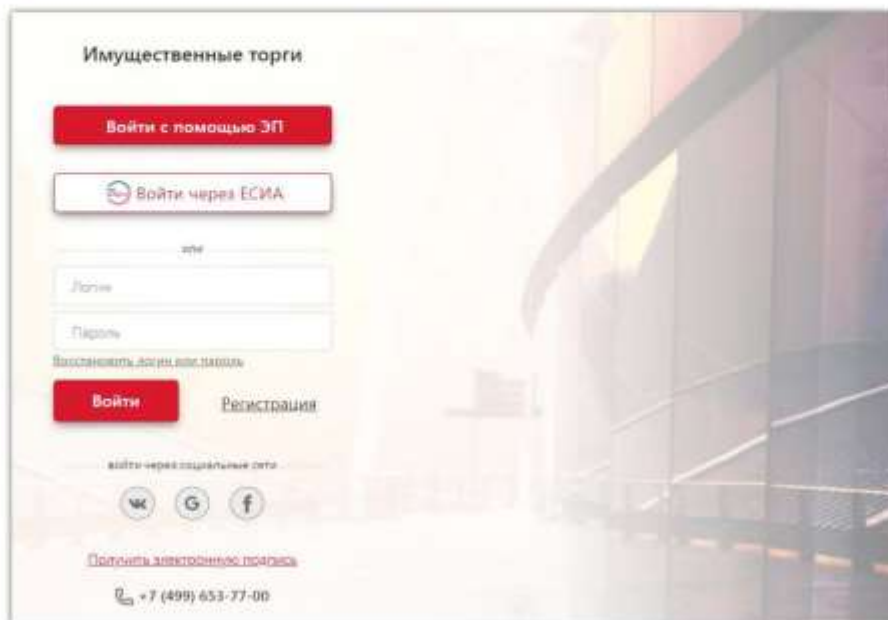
Имущественные торги

Войти с помощью ЭП

Войти через ЕСИА

или

Логин

Пароль

Восстановить логин или пароль

Войти

Регистрация

войти через социальные сети

Получить электронную подпись

+7 (499) 653-77-00